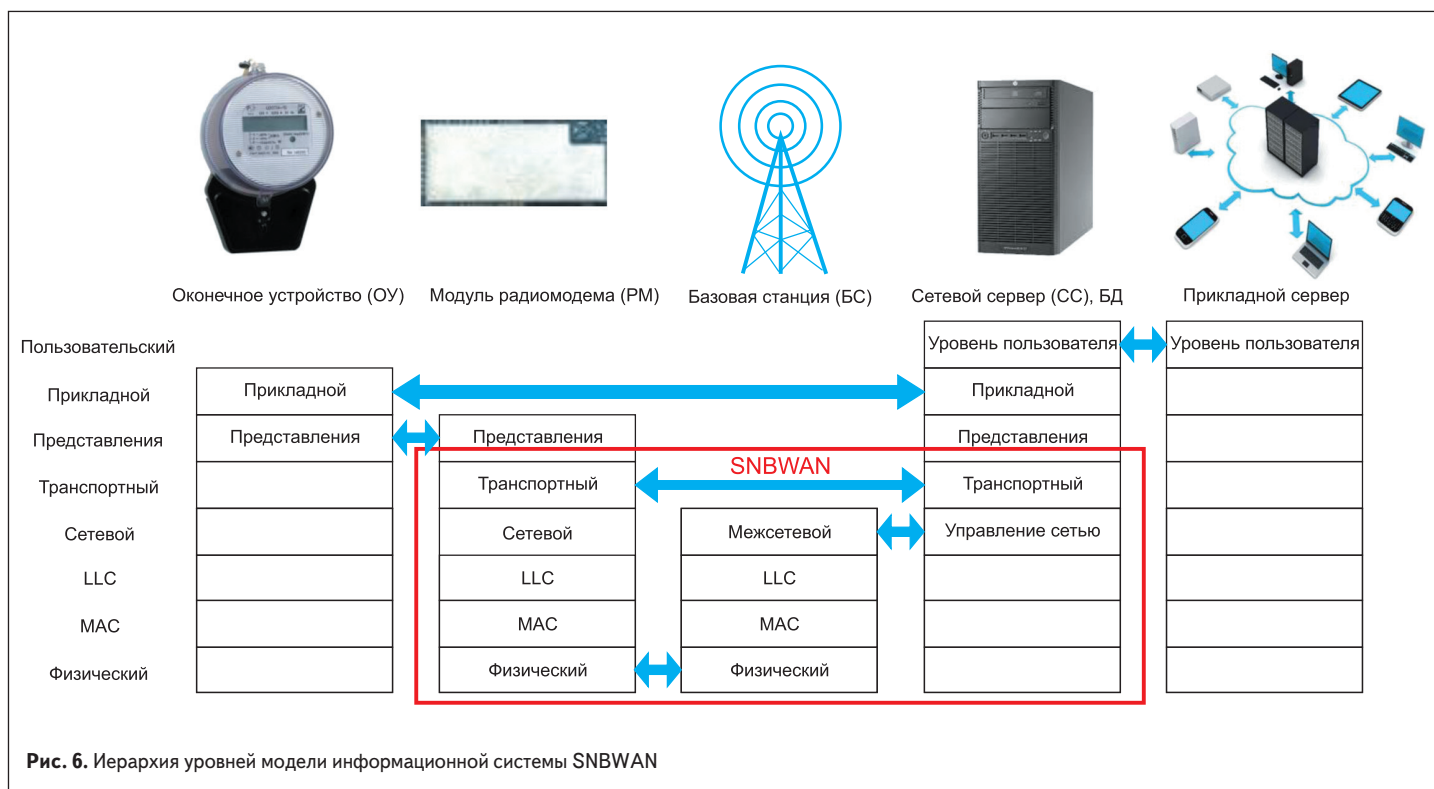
Оконечное устройство (ОУ)

Модуль радиомодема (РМ)

Базовая станция (БС)

Сетевой сервер (СС), БД

Прикладной сервер

Пользовательский
Прикладной
Представления
Транспортный
Сетевой
LLC
MAC
Физический

| Оконечное устройство (ОУ) |
|---|
| Прикладной |
| Представления |
| |
| |
| |
| |
| |

| Модуль радиомодема (РМ) |
|---|
| Представления |
| Транспортный |
| Сетевой |
| LLC |
| MAC |
| Физический |

| Базовая станция (БС) |
|---|
| Межсетевой |
| LLC |
| MAC |
| Физический |

| Сетевой сервер (СС), БД |
|---|
| Уровень пользователя |
| Прикладной |
| Представления |
| Транспортный |
| Управление сетью |
| |
| |
| |

| Прикладной сервер |
|---|
| Уровень пользователя |
| |
| |
| |
| |
| |
| |
| |

SNBWAN

Рис. 6. Иерархия уровней модели информационной системы SNBWAN